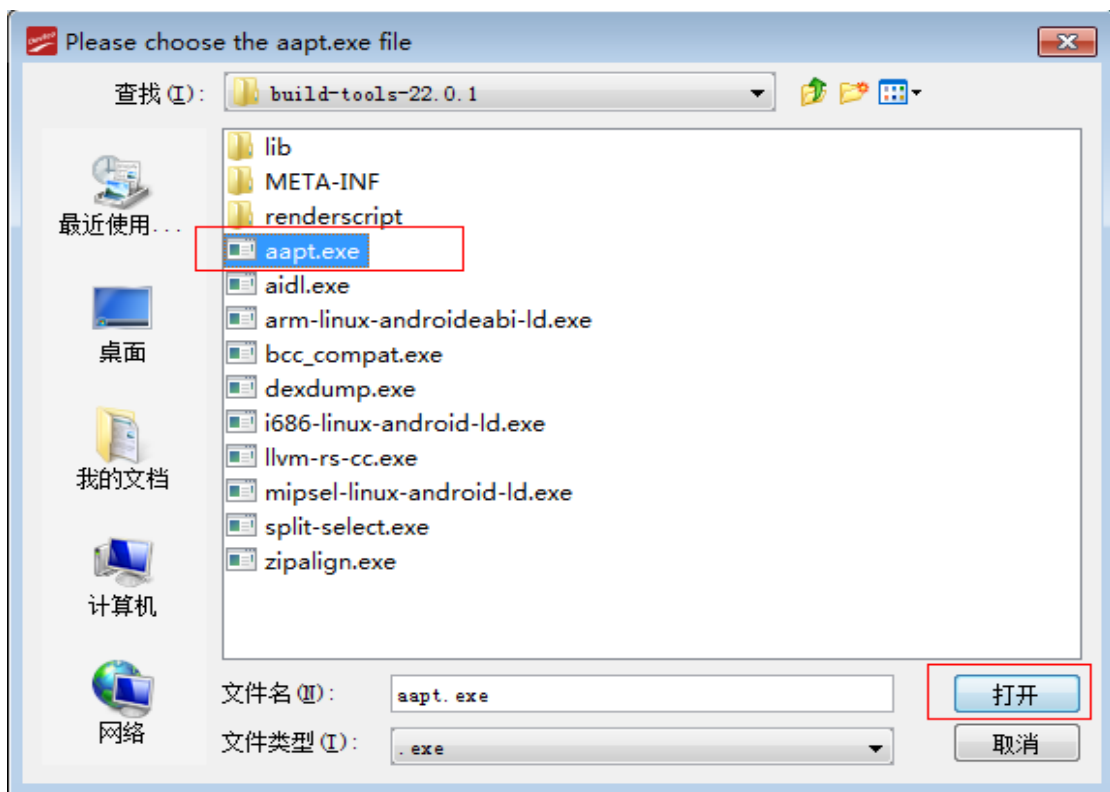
Please choose the aapt.exe file

查找(I): build-tools-22.0.1

最近使用...
桌面
我的文档
计算机
网络

lib
META-INF
renderscript
aapt.exe
aidl.exe
arm-linux-androideabi-ld.exe
bcc_compat.exe
dexdump.exe
i686-linux-android-ld.exe
llvm-rs-cc.exe
mipsel-linux-android-ld.exe
split-select.exe
zipalign.exe

文件名(N): aapt.exe
文件类型(T): .exe

打开
取消